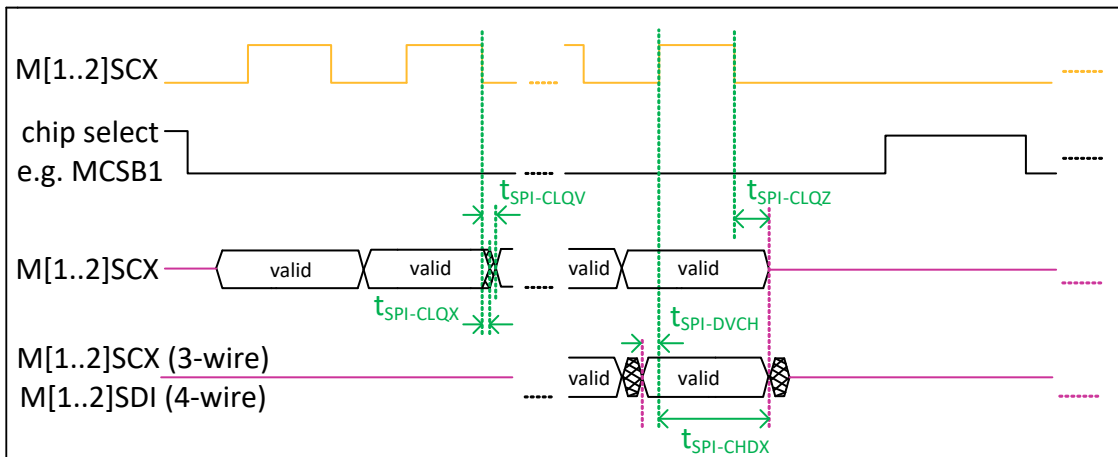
M[1..2]SCX

chip select
e.g. MCSB1

$t_{SPI-CLQV}$

$t_{SPI-CLQZ}$

M[1..2]SCX

valid

valid

valid

valid

$t_{SPI-CLQX}$

$t_{SPI-DVCH}$

M[1..2]SCX (3-wire)
M[1..2]SDI (4-wire)

valid

valid

$t_{SPI-CHDX}$